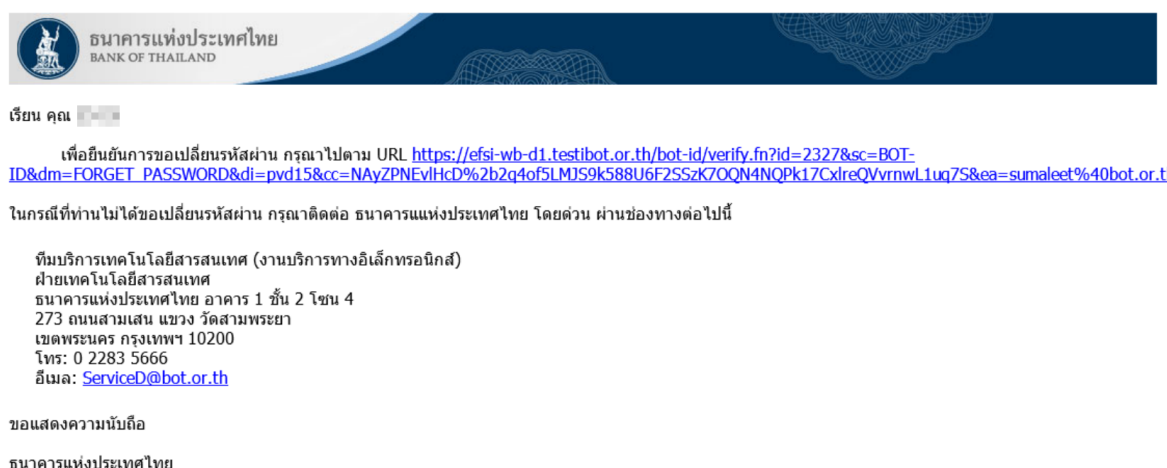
ธนาคารแห่งประเทศไทย
BANK OF THAILAND

เรียน คุณ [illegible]

เพื่อยืนยันการขอเปลี่ยนรหัสผ่าน กรุณาไปตาม URL https://efsi-wb-d1.testibot.or.th/bot-id/verify.fn?id=2327&sc=BOT-ID&dm=FORGET_PASSWORD&di=pvd15&cc=NAyZPNEvlHcD%2b2q4of5LMJS9k588U6F2SSzK7OQN4NQPk17CxlreQVvrnwL1uq7S&ea=sumaleet%40bot.or.t

ในกรณีที่ท่านไม่ได้ขอเปลี่ยนรหัสผ่าน กรุณาติดต่อ ธนาคารแห่งประเทศไทย โดยด่วน ผ่านช่องทางต่อไปนี้

ทีมบริการเทคโนโลยีสารสนเทศ (งานบริการทางอิเล็กทรอนิกส์)
ฝ่ายเทคโนโลยีสารสนเทศ
ธนาคารแห่งประเทศไทย อาคาร 1 ชั้น 2 โซน 4
273 ถนนสามเสน แขวง วัดสามพระยา
เขตพระนคร กรุงเทพฯ 10200
โทร: 0 2283 5666
อีเมล: ServiceD@bot.or.th

ขอแสดงความนับถือ

ธนาคารแห่งประเทศไทย